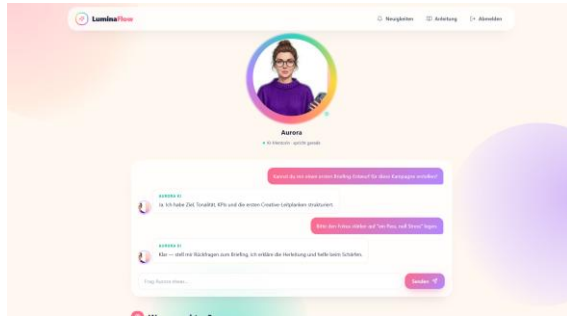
LuminaFlow

Neuigkeiten Anleitung Abmelden

Aurora

KI-Mentorin · spricht gerade

Kannst du mir einen ersten Briefing-Entwurf für diese Kampagne erstellen?

AURORA KI
Ja. Ich habe Ziel, Tonalität, KPIs und die ersten Creative-Leitplanken strukturiert.

Bitte den Fokus stärker auf "ein Post, null Stress" legen.

AURORA KI
Klar — stell mir Rückfragen zum Briefing, ich erkläre die Herleitung und helfe beim Schärfen.

Frag Aurora etwas...

Senden

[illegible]